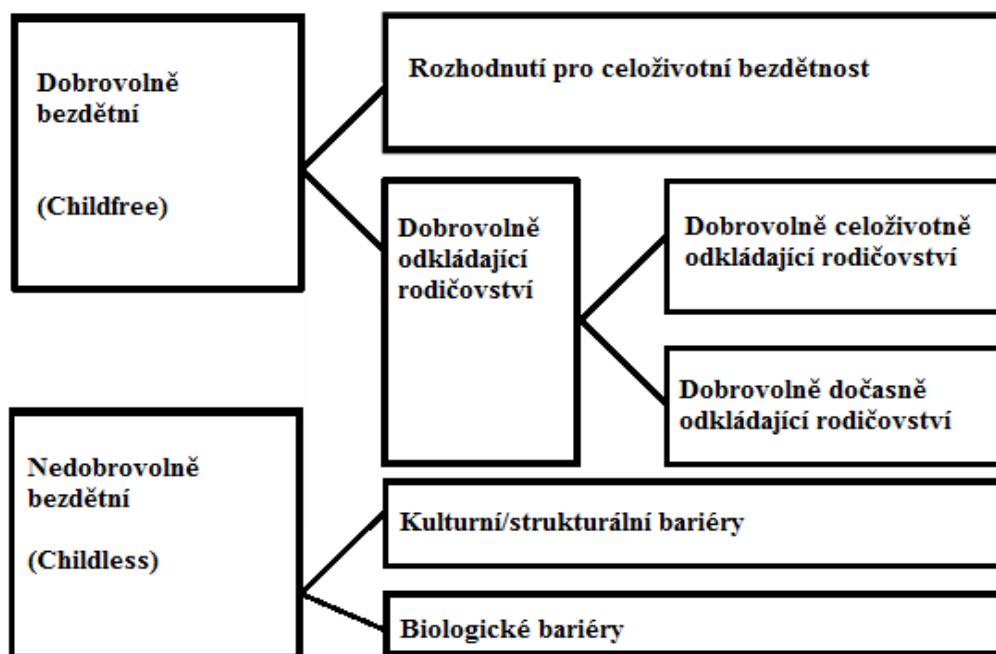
Dobrovolně bezdětní

(Childfree)

Rozhodnutí pro celoživotní bezdětnost

Dobrovolně odkládající rodičovství

Dobrovolně celoživotně odkládající rodičovství

Dobrovolně dočasně odkládající rodičovství

Nedobrovolně bezdětní

(Childless)

Kulturní/strukturální bariéry

Biologické bariéry